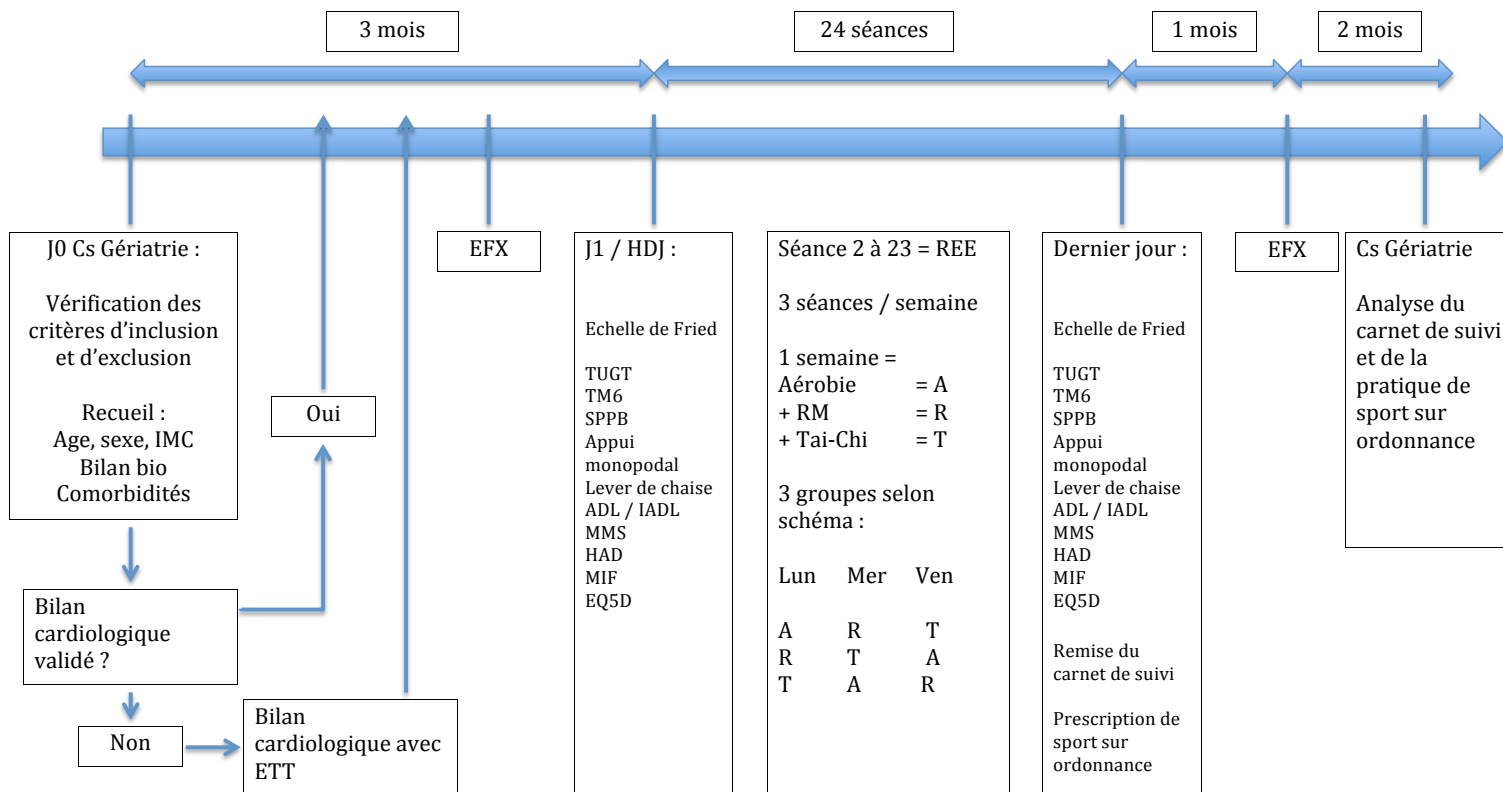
3 mois

24 séances

1 mois

2 mois

J0 Cs Gériatrie :

Vérification des critères d'inclusion et d'exclusion

Recueil :
Age, sexe, IMC
Bilan bio
Comorbidités

Oui

Bilan cardiologique validé ?

Non

Bilan cardiologique avec ETT

EFX

J1 / HDJ :

Echelle de Fried

TUGT
TM6
SPPB
Appui monopodal
Lever de chaise
ADL / IADL
MMS
HAD
MIF
EQ5D

Séance 2 à 23 = REE

3 séances / semaine

1 semaine =
Aérobie = A
+ RM = R
+ Tai-Chi = T

3 groupes selon schéma :

| Lun | Mer | Ven |
|---|---|---|
| A | R | T |
| R | T | A |
| T | A | R |

Dernier jour :

Echelle de Fried

TUGT
TM6
SPPB
Appui monopodal
Lever de chaise
ADL / IADL
MMS
HAD
MIF
EQ5D

Remise du carnet de suivi

Prescription de sport sur ordonnance

EFX

Cs Gériatrie

Analyse du carnet de suivi et de la pratique de sport sur ordonnance